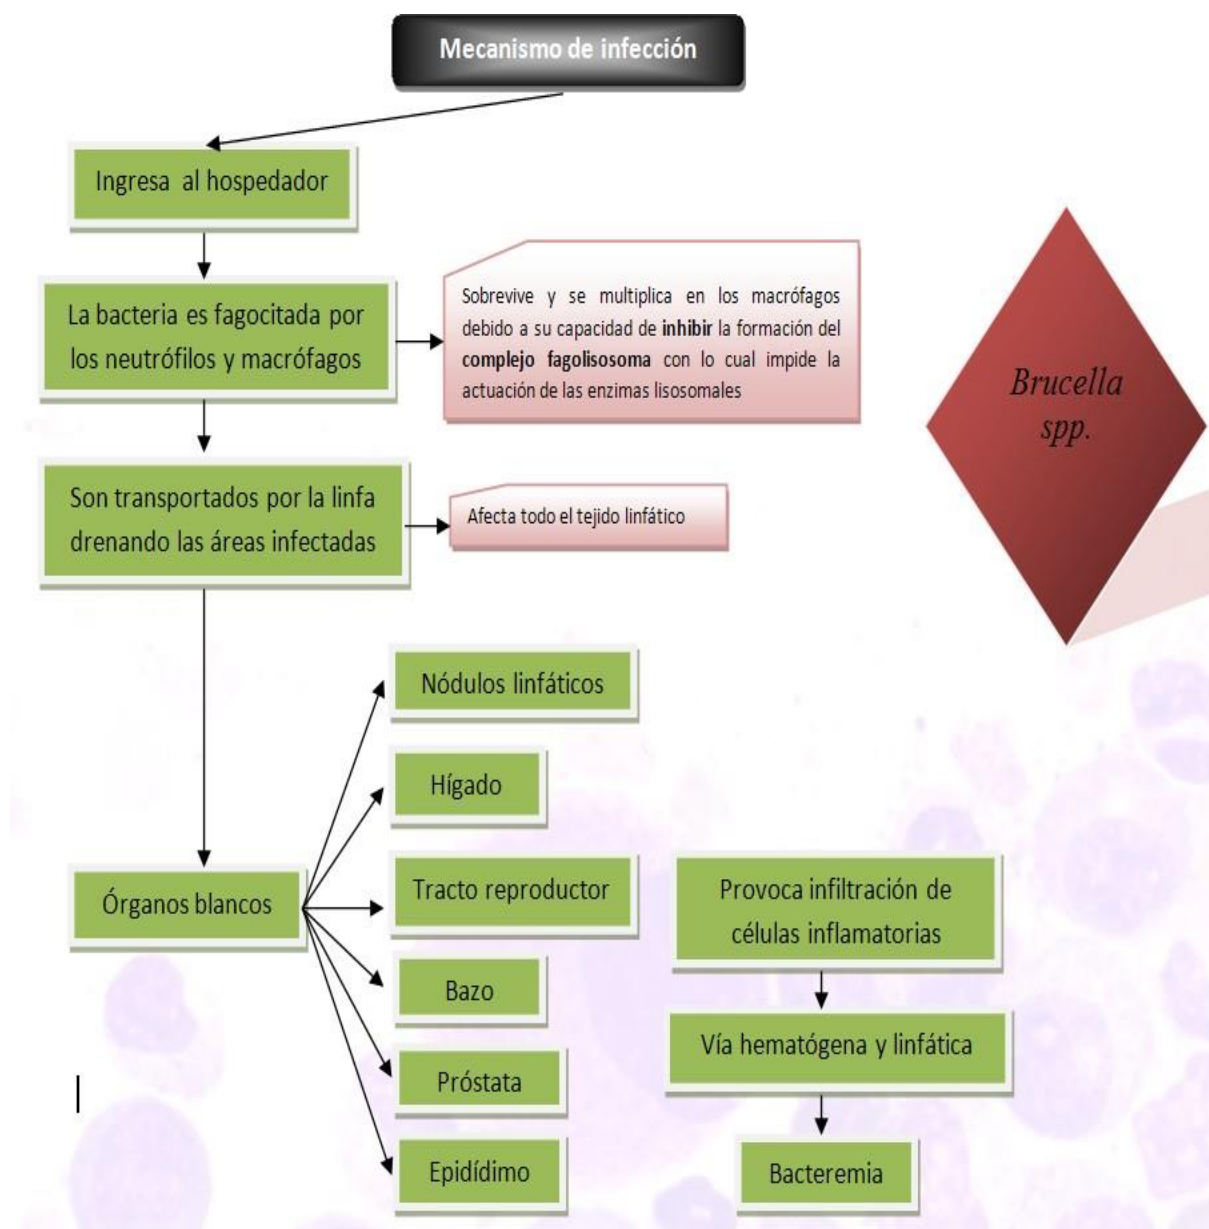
Mecanismo de infección

Ingresa al hospedador

La bacteria es fagocitada por los neutrófilos y macrófagos

Sobrevive y se multiplica en los macrófagos debido a su capacidad de **inhibir** la formación del **complejo fagolisosoma** con lo cual impide la actuación de las enzimas lisosomales

*Brucella spp.*

Son transportados por la linfa drenando las áreas infectadas

Afecta todo el tejido linfático

Nódulos linfáticos

Hígado

Órganos blancos

Tracto reproductor

Bazo

Próstata

Epidídimo

Provoca infiltración de células inflamatorias

Vía hematógena y linfática

Bacteremia